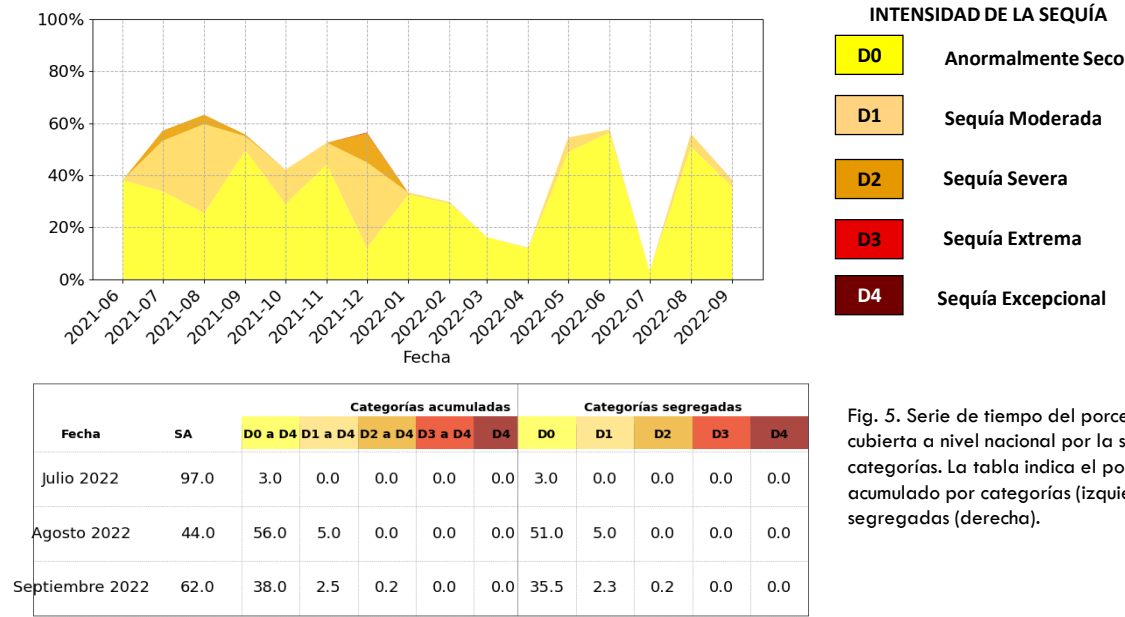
100%
80%
60%
40%
20%
0%
2021-06 2021-07 2021-08 2021-09 2021-10 2021-11 2021-12 2022-01 2022-02 2022-03 2022-04 2022-05 2022-06 2022-07 2022-08 2022-09
Fecha

INTENSIDAD DE LA SEQUÍA
D0 Anormalmente Seco
D1 Sequía Moderada
D2 Sequía Severa
D3 Sequía Extrema
D4 Sequía Excepcional

| | | Categorías acumuladas | | | | | Categorías segregadas | | | | |
|---|---|---|---|---|---|---|---|---|---|---|---|
| Fecha | SA | D0 a D4 | D1 a D4 | D2 a D4 | D3 a D4 | D4 | D0 | D1 | D2 | D3 | D4 |
| Julio 2022 | 97.0 | 3.0 | 0.0 | 0.0 | 0.0 | 0.0 | 3.0 | 0.0 | 0.0 | 0.0 | 0.0 |
| Agosto 2022 | 44.0 | 56.0 | 5.0 | 0.0 | 0.0 | 0.0 | 51.0 | 5.0 | 0.0 | 0.0 | 0.0 |
| Septiembre 2022 | 62.0 | 38.0 | 2.5 | 0.2 | 0.0 | 0.0 | 35.5 | 2.3 | 0.2 | 0.0 | 0.0 |

Fig. 5. Serie de tiempo del porce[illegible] cubierta a nivel nacional por la s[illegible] categorías. La tabla indica el po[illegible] acumulado por categorías (izquie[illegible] segregadas (derecha).